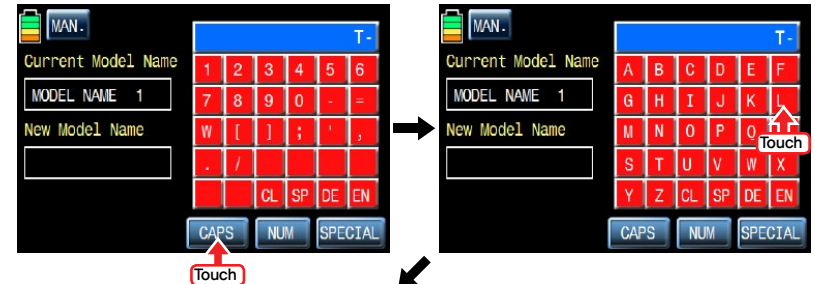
MAN.

T-

Current Model Name

MODEL NAME 1

New Model Name

| 1 | 2 | 3 | 4 | 5 | 6 |
|---|---|---|---|---|---|
| 7 | 8 | 9 | 0 | - | = |
| W | [ | ] | ; | ' | , |
| . | / | | | | |
| | | CL | SP | DE | EN |

CAPS NUM SPECIAL

Touch

MAN.

T-

Current Model Name

MODEL NAME 1

New Model Name

| A | B | C | D | E | F |
|---|---|---|---|---|---|
| G | H | I | J | K | L |
| M | N | O | P | Q | R |
| S | T | U | V | W | X |
| Y | Z | CL | SP | DE | EN |

Touch

CAPS NUM SPECIAL